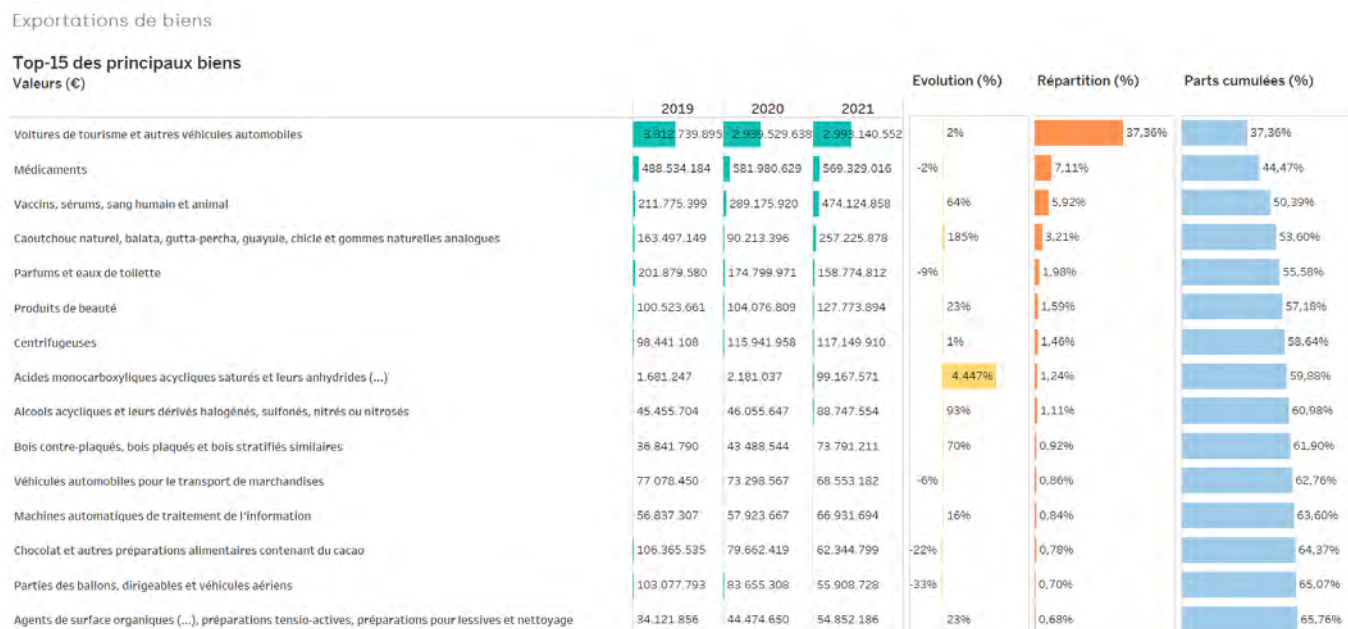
Exportations de biens

Top-15 des principaux biens
Valeurs (€)

| | 2019 | 2020 | 2021 | Evolution (%) | Répartition (%) | Parts cumulées (%) |
|---|---|---|---|---|---|---|
| Voitures de tourisme et autres véhicules automobiles | 3.312.739.895 | 2.939.529.638 | 2.993.140.552 | 2% | 37,36% | 37,36% |
| Médicaments | 488.534.184 | 581.980.629 | 569.329.016 | -2% | 7,11% | 44,47% |
| Vaccins, sérums, sang humain et animal | 211.775.399 | 289.175.920 | 474.124.858 | 64% | 5,92% | 50,39% |
| Caoutchouc naturel, balata, gutta-percha, guayule, chicle et gommes naturelles analogues | 163.497.149 | 90.213.396 | 257.225.878 | 185% | 3,21% | 53,60% |
| Parfums et eaux de toilette | 201.879.580 | 174.799.971 | 158.774.812 | -9% | 1,98% | 55,58% |
| Produits de beauté | 100.523.661 | 104.076.809 | 127.773.894 | 23% | 1,59% | 57,18% |
| Centrifugeuses | 98.441.108 | 115.941.958 | 117.149.910 | 1% | 1,46% | 58,64% |
| Acides monocarboxyliques acycliques saturés et leurs anhydrides (...) | 1.681.247 | 2.181.037 | 99.167.571 | 4.447% | 1,24% | 59,88% |
| Alcools acycliques et leurs dérivés halogénés, sulfonés, nitrés ou nitrosés | 45.455.704 | 46.055.647 | 88.747.554 | 93% | 1,11% | 60,98% |
| Bois contre-plaqués, bois plaqués et bois stratifiés similaires | 36.841.790 | 43.488.544 | 73.791.211 | 70% | 0,92% | 61,90% |
| Véhicules automobiles pour le transport de marchandises | 77.078.450 | 73.298.567 | 68.553.182 | -6% | 0,86% | 62,76% |
| Machines automatiques de traitement de l'information | 56.837.307 | 57.923.667 | 66.931.694 | 16% | 0,84% | 63,60% |
| Chocolat et autres préparations alimentaires contenant du cacao | 106.365.535 | 79.662.419 | 62.344.799 | -22% | 0,78% | 64,37% |
| Parties des ballons, dirigeables et véhicules aériens | 103.077.793 | 83.655.308 | 55.908.728 | -33% | 0,70% | 65,07% |
| Agents de surface organiques (...), préparations tensio-actives, préparations pour lessives et nettoyage | 34.121.856 | 44.474.650 | 54.852.186 | 23% | 0,68% | 65,76% |